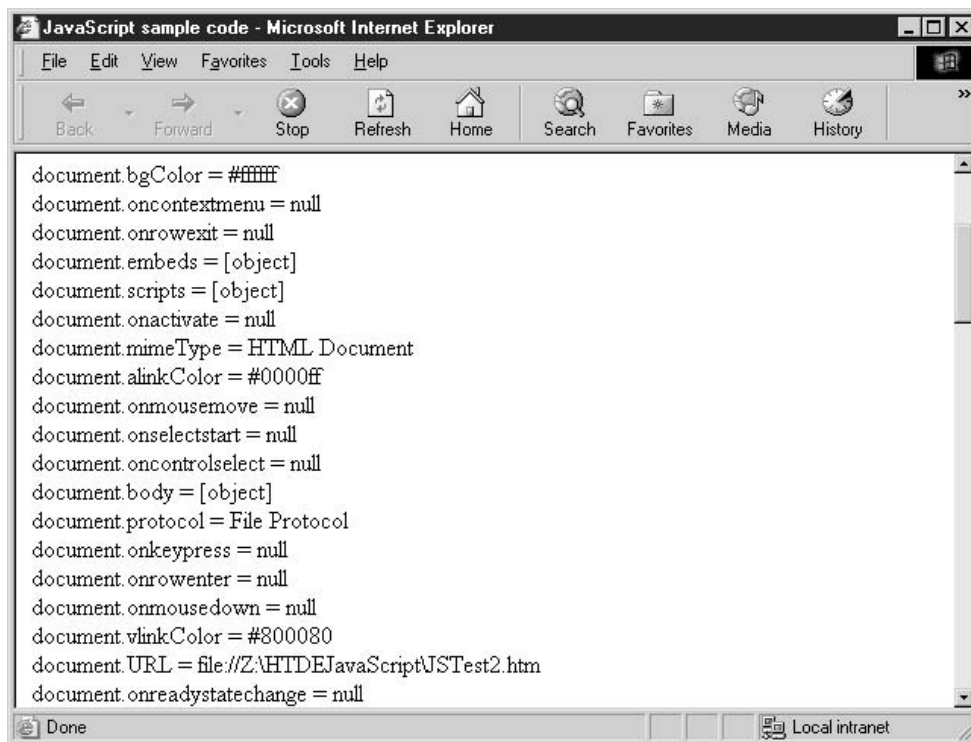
JavaScript sample code - Microsoft Internet Explorer

File Edit View Favorites Tools Help

Back Forward Stop Refresh Home Search Favorites Media History

document.bgColor = #ffffff
document.oncontextmenu = null
document.onrowexit = null
document.embeds = [object]
document.scripts = [object]
document.onactivate = null
document.mimeType = HTML Document
document.alinkColor = #0000ff
document.onmousemove = null
document.onselectstart = null
document.oncontrolselect = null
document.body = [object]
document.protocol = File Protocol
document.onkeypress = null
document.onrowenter = null
document.onmousedown = null
document.vlinkColor = #800080
document.URL = file://Z:\HTDEJavaScript\JSTest2.htm
document.onreadystatechange = null

Done

Local intranet